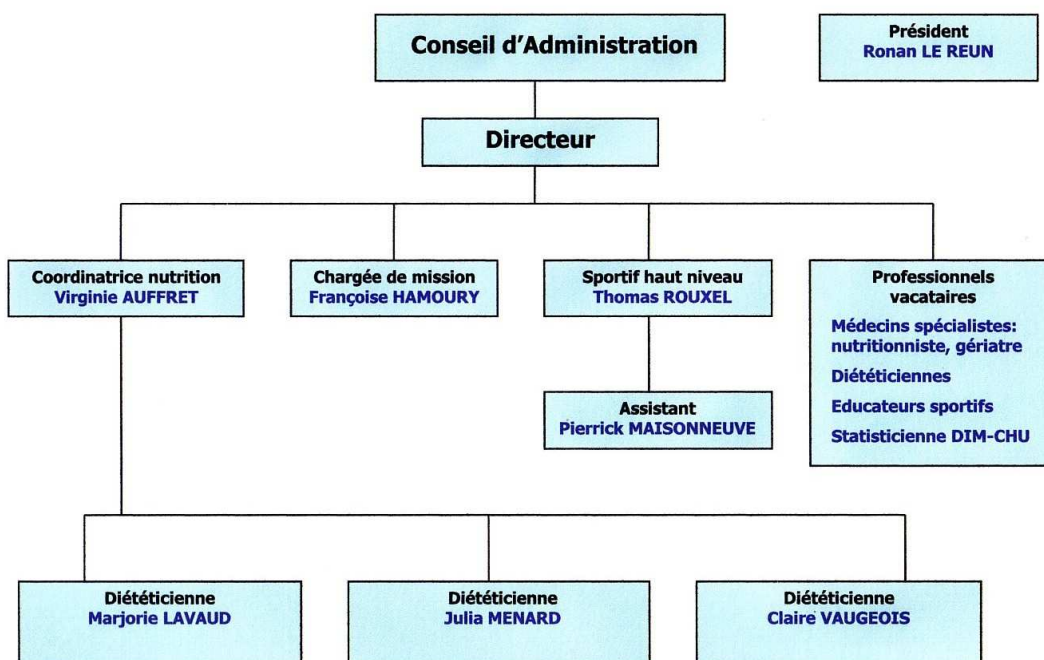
Conseil d’Administration

Président
Ronan LE REUN

Directeur

Coordinatrice nutrition
Virginie AUFFRET

Chargée de mission
Françoise HAMOURY

Sportif haut niveau
Thomas ROUXEL

Professionnels vacataires
Médecins spécialistes: nutritionniste, gériatre
Diététiciennes
Educateurs sportifs
Statisticienne DIM-CHU

Assistant
Pierrick MAISONNEUVE

Diététicienne
Marjorie LAVAUD

Diététicienne
Julia MENARD

Diététicienne
Claire VAUGEOIS